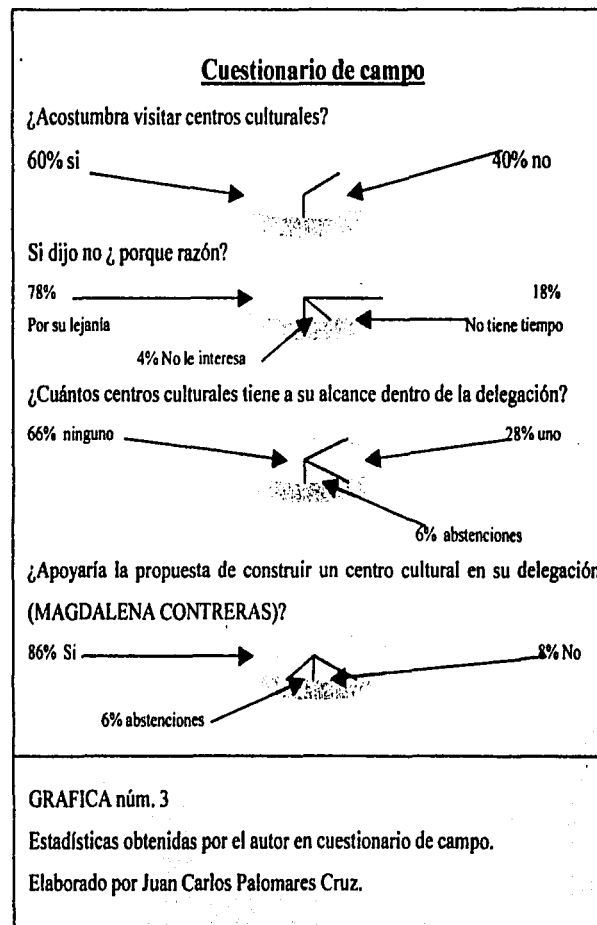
Cuestionario de campo

¿Acostumbra visitar centros culturales?

60% si

40% no

Si dijo no ¿ porque razón?

78%
Por su lejanía

18%
No tiene tiempo

4% No le interesa

¿Cuántos centros culturales tiene a su alcance dentro de la delegación?

66% ninguno

28% uno

6% abstenciones

¿Apoyaría la propuesta de construir un centro cultural en su delegación (MAGDALENA CONTRERAS)?

86% Si

8% No

6% abstenciones

GRAFICA núm. 3

Estadísticas obtenidas por el autor en cuestionario de campo.

Elaborado por Juan Carlos Palomares Cruz.